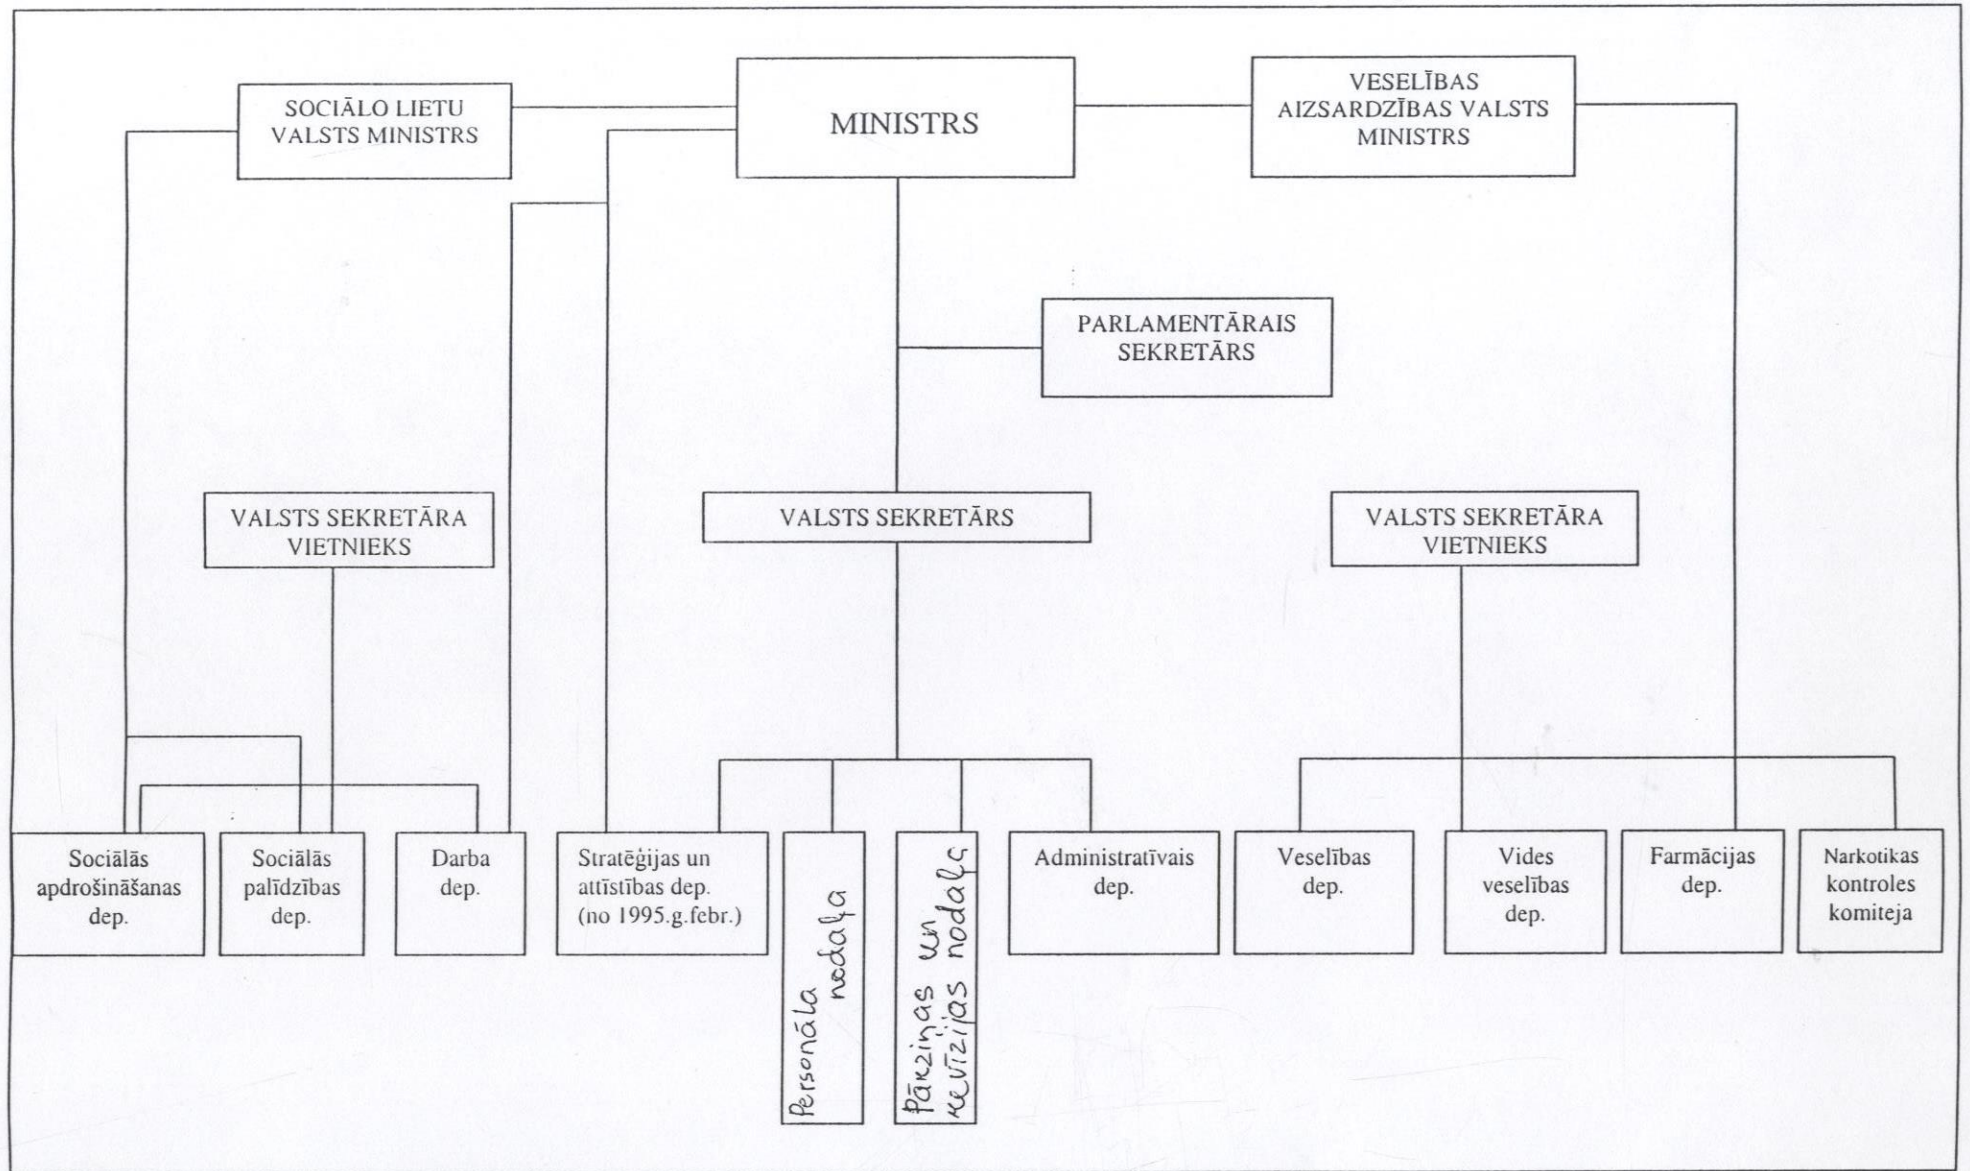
SOCIĀLO LIETU VALSTS MINISTRS

MINISTRS

VESELĪBAS AIZSARDZĪBAS VALSTS MINISTRS

PARLAMENTĀRAIS SEKRETĀRS

VALSTS SEKRETĀRA VIETNIEKS

VALSTS SEKRETĀRS

VALSTS SEKRETĀRA VIETNIEKS

Sociālās apdrošināšanas dep.

Sociālās palīdzības dep.

Darba dep.

Stratēģijas un attīstības dep. (no 1995.g.febr.)

Personāla nodaļa

Pārzinas un revīzijas nodaļa

Administratīvais dep.

Veselības dep.

Vides veselības dep.

Farmācijas dep.

Narkotikas kontroles komiteja